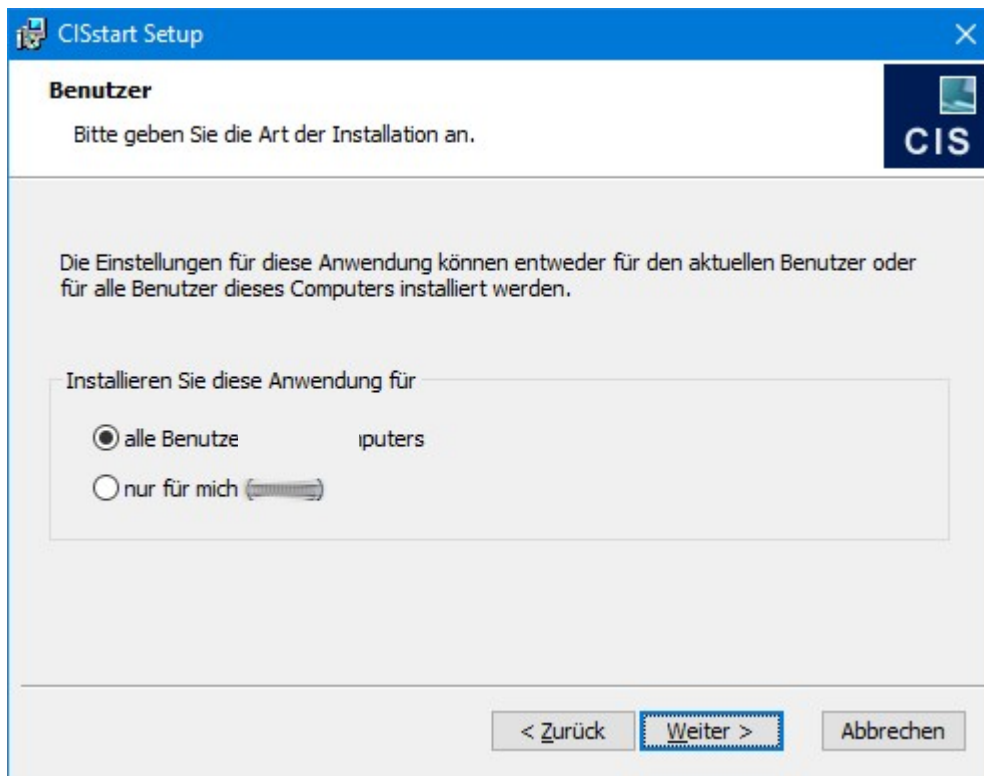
CISstart Setup

Benutzer

Bitte geben Sie die Art der Installation an.

CIS

Die Einstellungen für diese Anwendung können entweder für den aktuellen Benutzer oder für alle Benutzer dieses Computers installiert werden.

Installieren Sie diese Anwendung für

alle Benutze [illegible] ıputers

nur für mich ([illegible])

< Zurück

Weiter >

Abbrechen